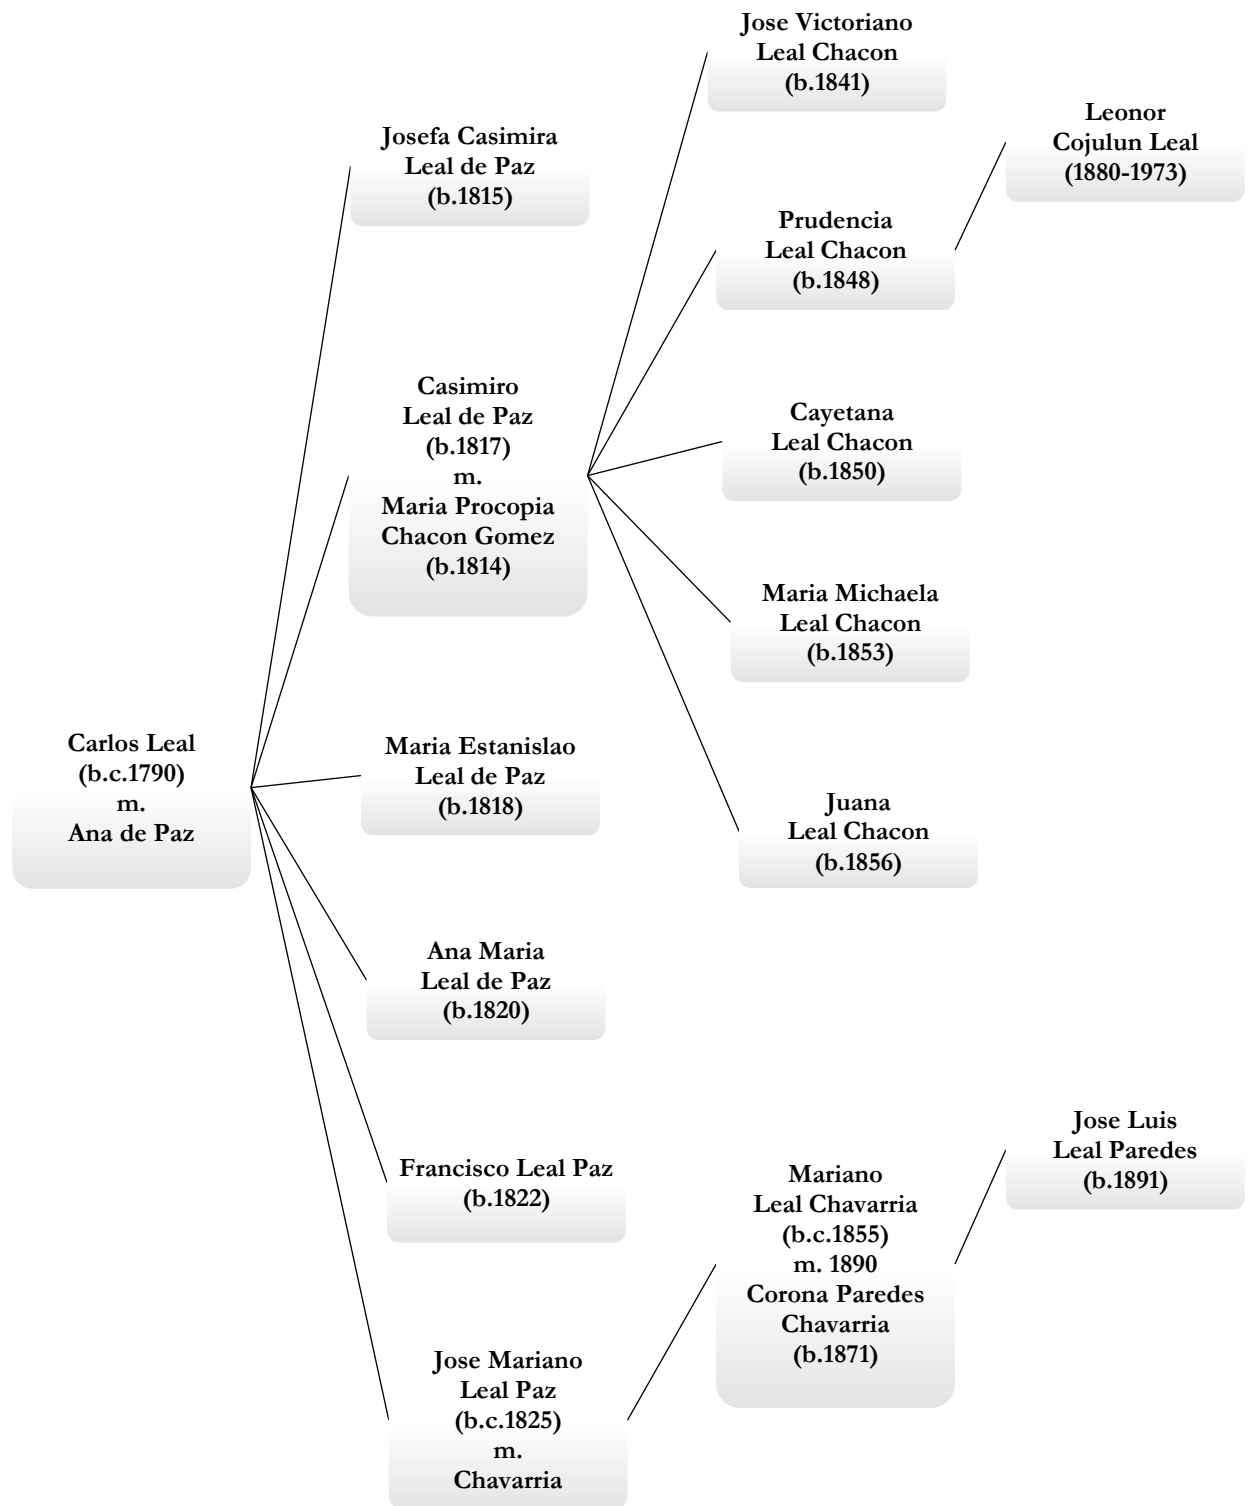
Carlos Leal
(b.c.1790)
m.
Ana de Paz

Josefa Casimira
Leal de Paz
(b.1815)

Casimiro
Leal de Paz
(b.1817)
m.
Maria Procopia
Chacon Gomez
(b.1814)

Maria Estanislao
Leal de Paz
(b.1818)

Ana Maria
Leal de Paz
(b.1820)

Francisco Leal Paz
(b.1822)

Jose Mariano
Leal Paz
(b.c.1825)
m.
Chavarria

Jose Victoriano
Leal Chacon
(b.1841)

Prudencia
Leal Chacon
(b.1848)

Cayetana
Leal Chacon
(b.1850)

Maria Michaela
Leal Chacon
(b.1853)

Juana
Leal Chacon
(b.1856)

Mariano
Leal Chavarria
(b.c.1855)
m. 1890
Corona Paredes
Chavarria
(b.1871)

Leonor
Cojulun Leal
(1880-1973)

Jose Luis
Leal Paredes
(b.1891)